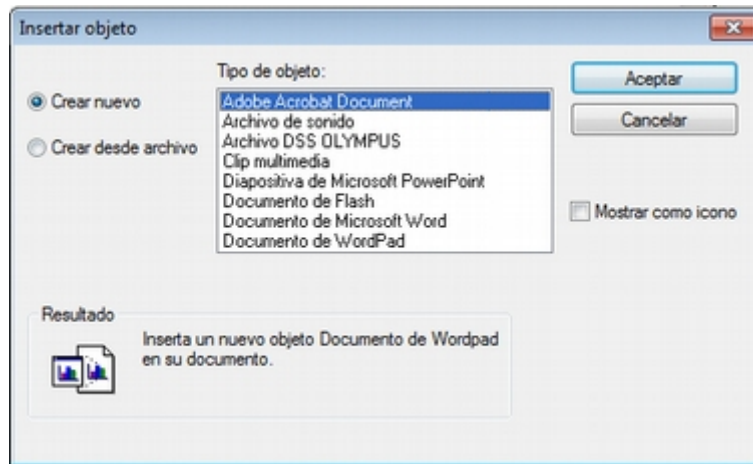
Insertar objeto

Tipo de objeto:

Crear nuevo

Crear desde archivo

Adobe Acrobat Document
Archivo de sonido
Archivo DSS OLYMPUS
Clip multimedia
Diapositiva de Microsoft PowerPoint
Documento de Flash
Documento de Microsoft Word
Documento de WordPad

Aceptar

Cancelar

Mostrar como icono

Resultado

Inserta un nuevo objeto Documento de Wordpad en su documento.